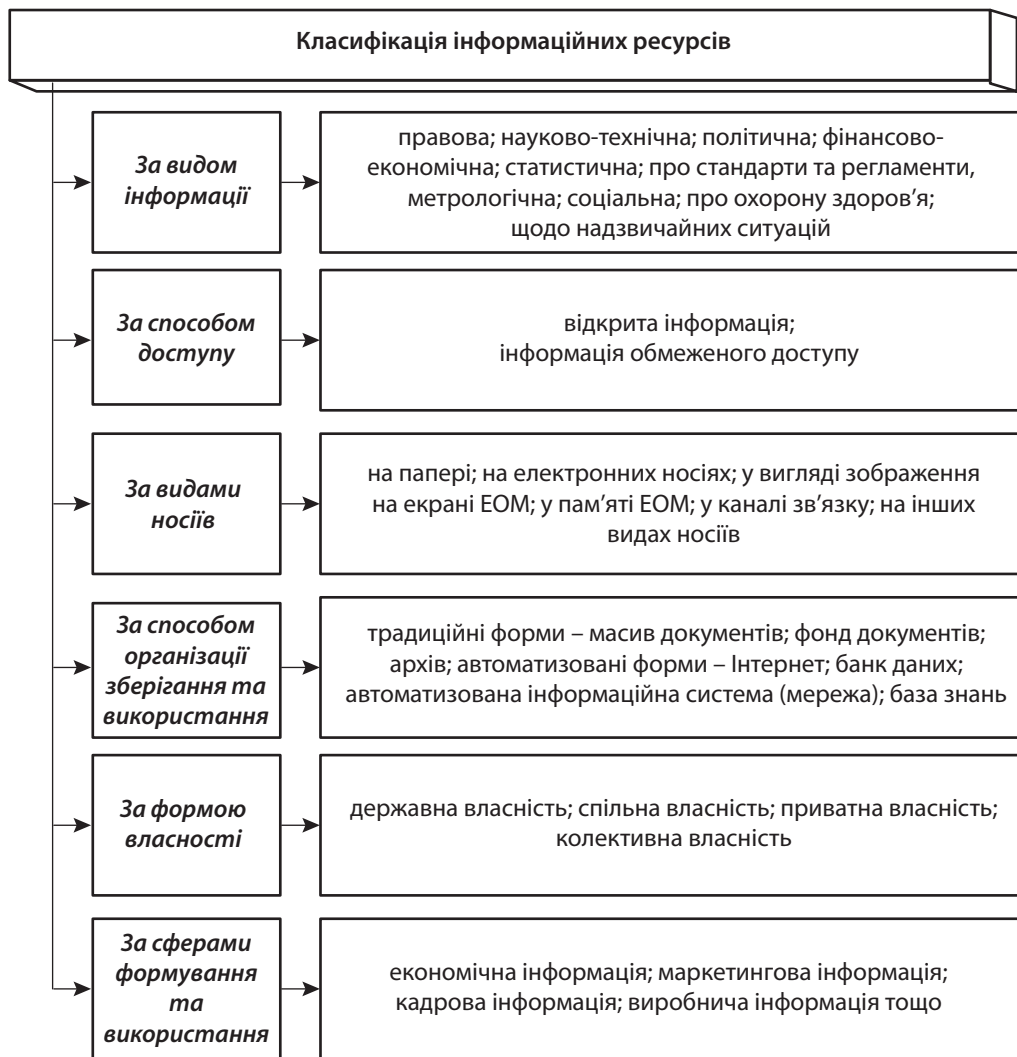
Класифікація інформаційних ресурсів

За видом інформації

правова; науково-технічна; політична; фінансово-економічна; статистична; про стандарти та регламенти, метрологічна; соціальна; про охорону здоров'я; щодо надзвичайних ситуацій

За способом доступу

відкрита інформація; інформація обмеженого доступу

За видами носіїв

на папері; на електронних носіях; у вигляді зображення на екрані ЕОМ; у пам'яті ЕОМ; у каналі зв'язку; на інших видах носіїв

За способом організації зберігання та використання

традиційні форми – масив документів; фонд документів; архів; автоматизовані форми – Інтернет; банк даних; автоматизована інформаційна система (мережа); база знань

За формою власності

державна власність; спільна власність; приватна власність; колективна власність

За сферами формування та використання

економічна інформація; маркетингова інформація; кадрова інформація; виробнича інформація тощо